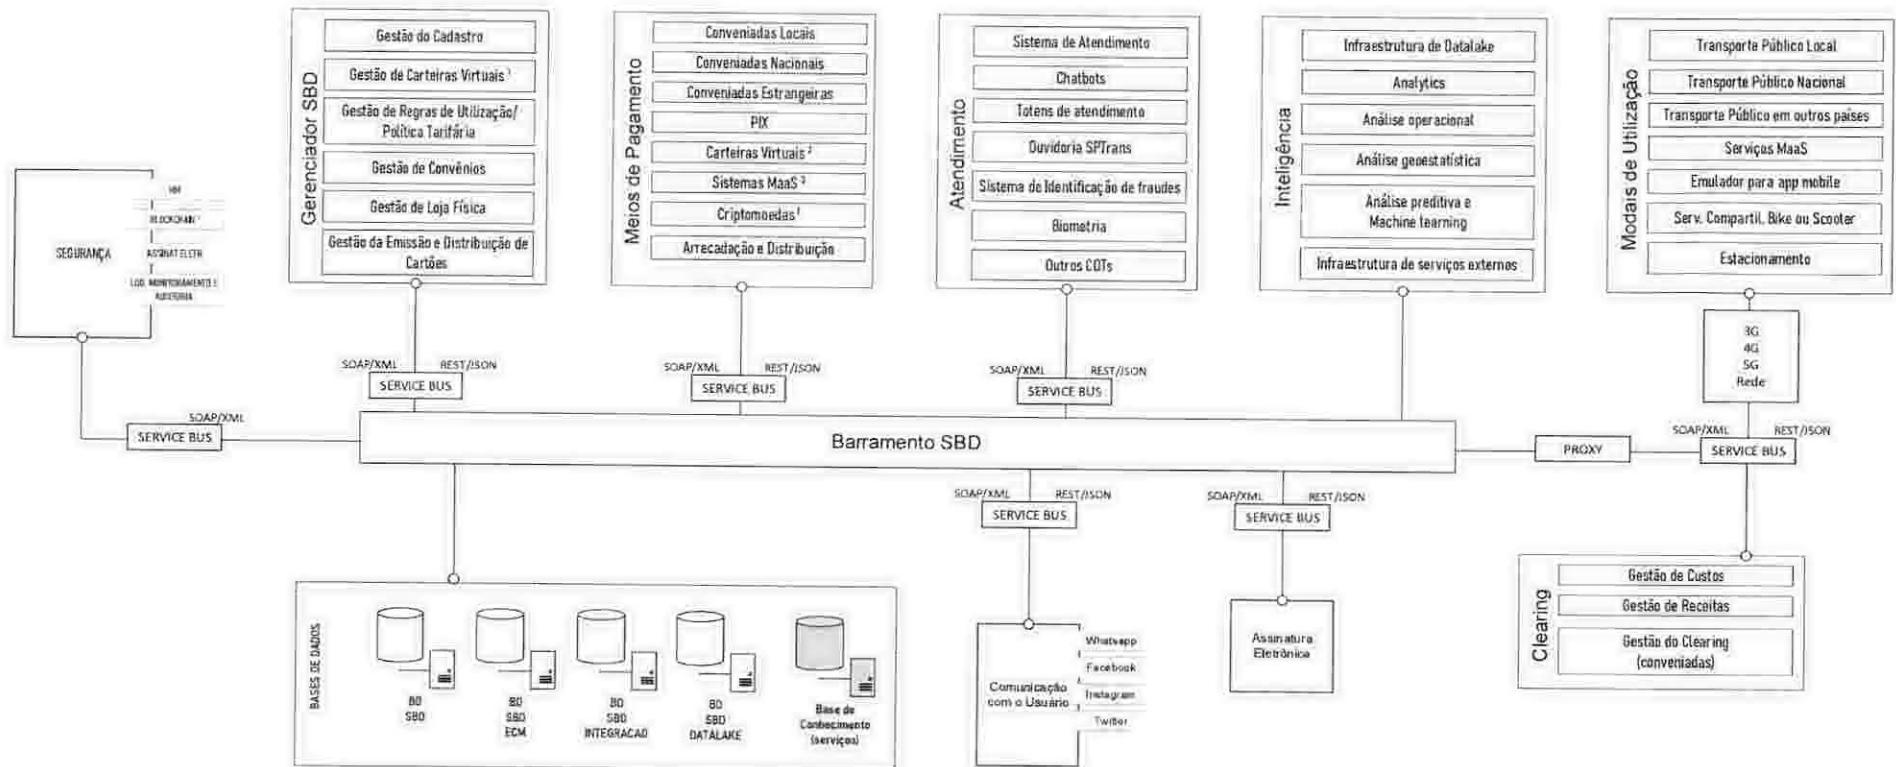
Gerenciador SBD
Gestão do Cadastro
Gestão de Carteiras Virtuais ¹
Gestão de Regras de Utilização/ Política Tarifária
Gestão de Convênios
Gestão de Loja Física
Gestão da Emissão e Distribuição de Cartões

Meios de Pagamento
Conveniadas Locais
Conveniadas Nacionais
Conveniadas Estrangeiras
PIX
Carteiras Virtuais ²
Sistemas MaaS ³
Criptomoedas ¹
Arrecadação e Distribuição

Atendimento
Sistema de Atendimento
Chatbots
Totens de atendimento
Ouvidoria SPTrans
Sistema de Identificação de fraudes
Biometria
Outros COTs

Inteligência
Infraestrutura de Datalake
Analytics
Análise operacional
Análise geoestatística
Análise preditiva e Machine learning
Infraestrutura de serviços externos

Modais de Utilização
Transporte Público Local
Transporte Público Nacional
Transporte Público em outros países
Serviços MaaS
Emulador para app mobile
Serv. Compartil. Bike ou Scooter
Estacionamento

SEGURANÇA
HM
BLOCKCHAIN ¹
ASSINAT ELETR
LOG, MONITORAMENTO E AUDITORIA

SOAP/XML REST/JSON
SERVICE BUS
SOAP/XML REST/JSON
SERVICE BUS
SOAP/XML REST/JSON
SERVICE BUS
SOAP/XML
SERVICE BUS

Barramento SBD

PROXY
3G
4G
5G
Rede
SOAP/XML REST/JSON
SERVICE BUS

SOAP/XML REST/JSON
SERVICE BUS
SOAP/XML REST/JSON
SERVICE BUS

BASES DE DADOS
BD SBD
BD SBD ECM
BD SBD INTEGRACAO
BD SBD DATALAKE
Base de Conhecimento (serviços)

Comunicação com o Usuário
Whatsapp
Facebook
Instagram
Twitter

Assinatura Eletrônica

Clearing
Gestão de Custos
Gestão de Receitas
Gestão do Clearing (conveniadas)